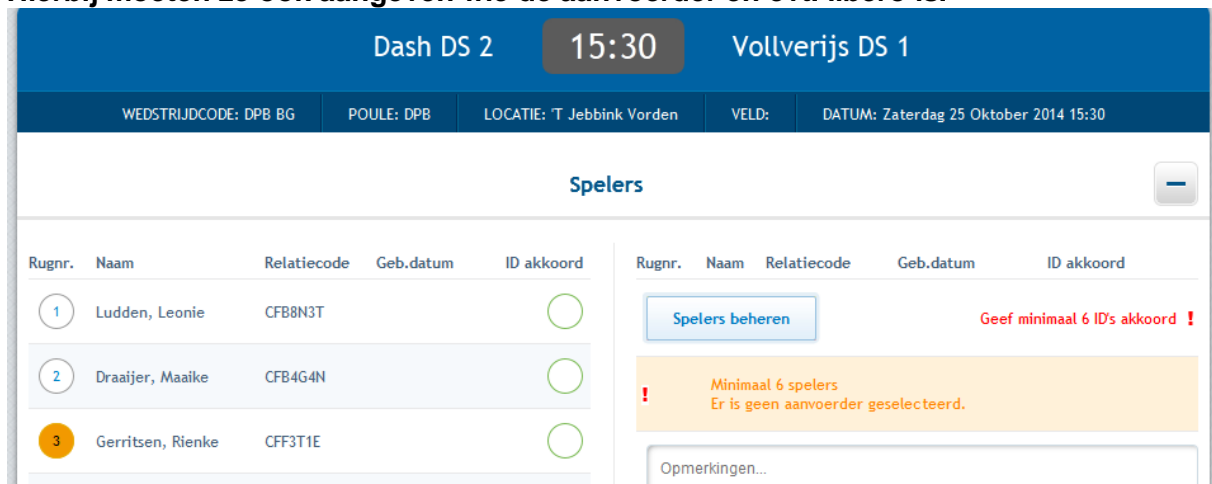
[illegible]

Dash DS 2 15:30 Vollverijs DS 1

WEDSTRIJDCODE: DPB BG | POULE: DPB | LOCATIE: 'T Jebbink Vorden | VELD: | DATUM: Zaterdag 25 Oktober 2014 15:30

Spelers

−

| Rugnr. | Naam | Relatiecode | Geb.datum | ID akkoord |
|---|---|---|---|---|
| 1 | Ludden, Leonie | CFB8N3T | | |
| 2 | Draaijer, Maaike | CFB4G4N | | |
| 3 | Gerritsen, Rienke | CFF3T1E | | |

| Rugnr. | Naam | Relatiecode | Geb.datum | ID akkoord |
|---|---|---|---|---|

Spelers beheren

Geef minimaal 6 ID's akkoord !

!
Minimaal 6 spelers
Er is geen aanvoerder geselecteerd.

Opmerkingen...